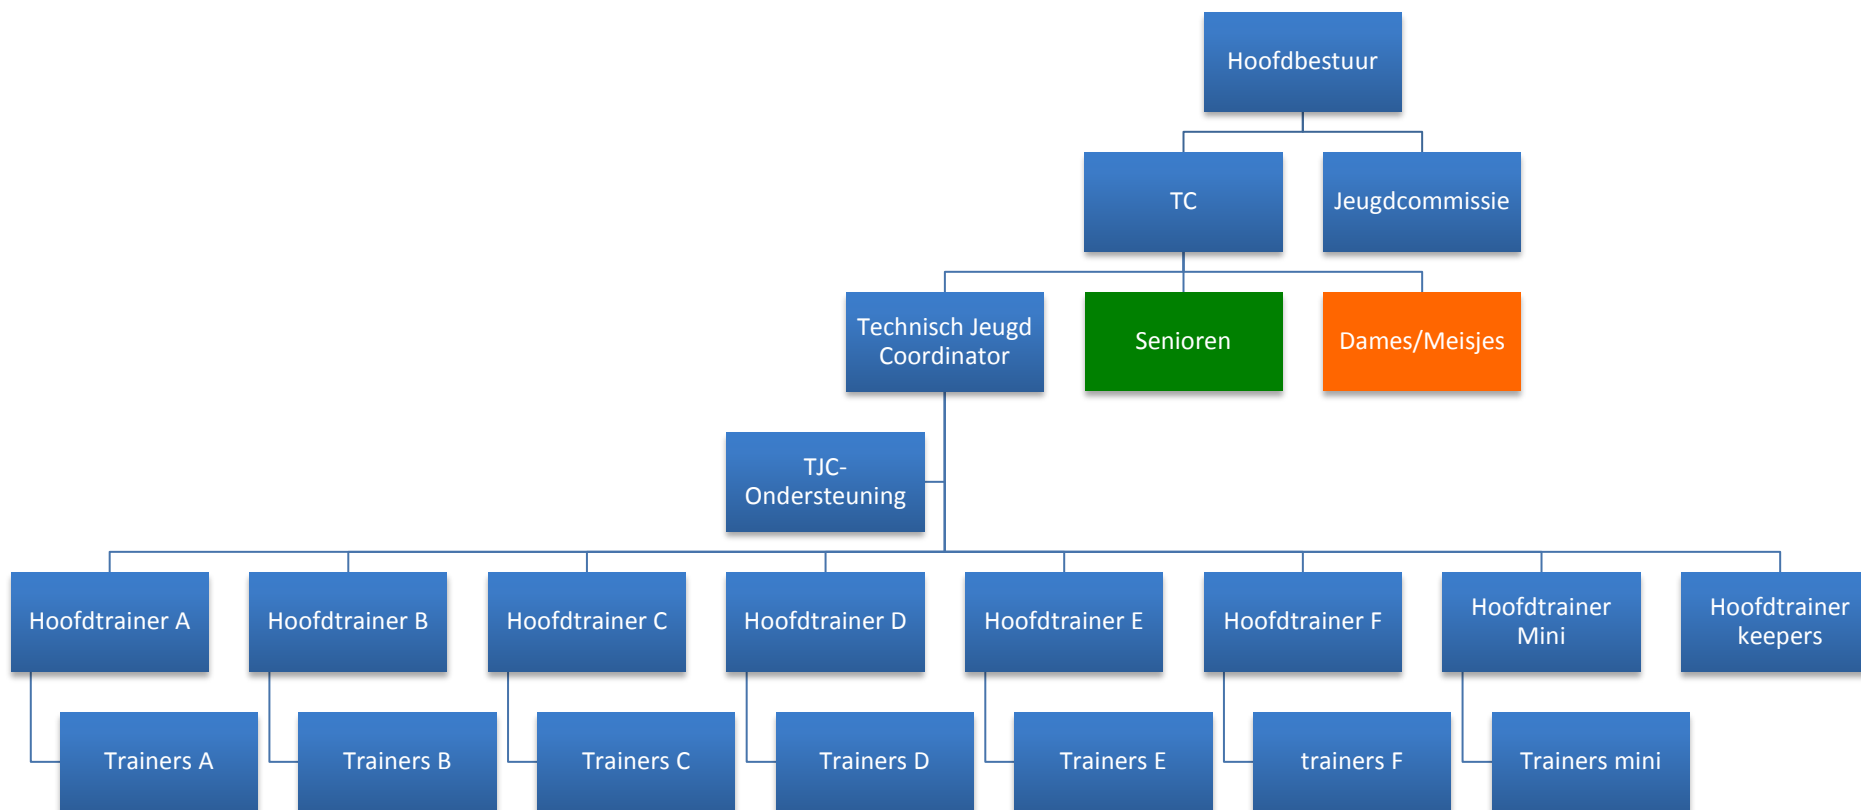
Hoofdbestuur

TC

Jeugdcommissie

Technisch Jeugd Coordinator

Senioren

Dames/Meisjes

TJC-Ondersteuning

Hoofdtrainer A

Hoofdtrainer B

Hoofdtrainer C

Hoofdtrainer D

Hoofdtrainer E

Hoofdtrainer F

Hoofdtrainer Mini

Hoofdtrainer keepers

Trainers A

Trainers B

Trainers C

Trainers D

Trainers E

trainers F

Trainers mini